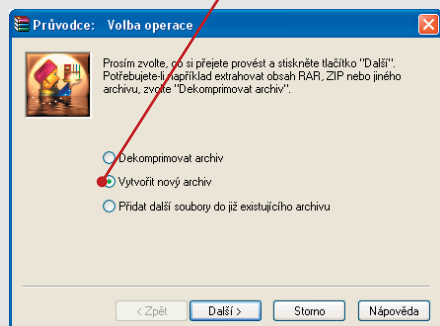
Průvodce: Volba operace

Prosím zvolte, co si přejete provést a stiskněte tlačítko "Další". Potřebujete-li například extrahovat obsah RAR, ZIP nebo jiného archivu, zvolte "Dekomprimovat archiv".

Dekomprimovat archiv

Vytvořit nový archiv

Přidat další soubory do již existujícího archivu

< Zpět

Další >

Storno

Nápověda